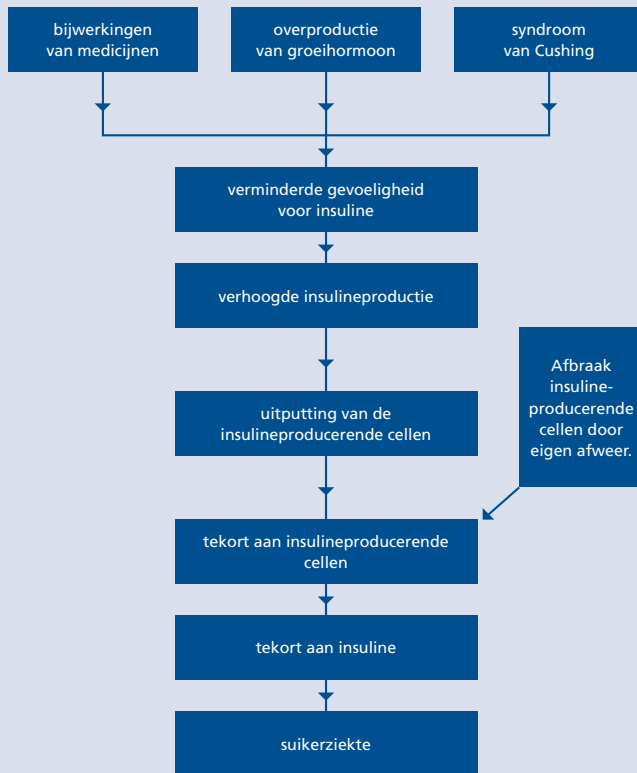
bijwerkingen van medicijnen

overproductie van groeihormoon

syndroom van Cushing

verminderde gevoeligheid voor insuline

verhoogde insulineproductie

uitputting van de insulineproducerende cellen

Afbraak insulineproducerende cellen door eigen afweer.

tekort aan insulineproducerende cellen

tekort aan insuline

suikerziekte